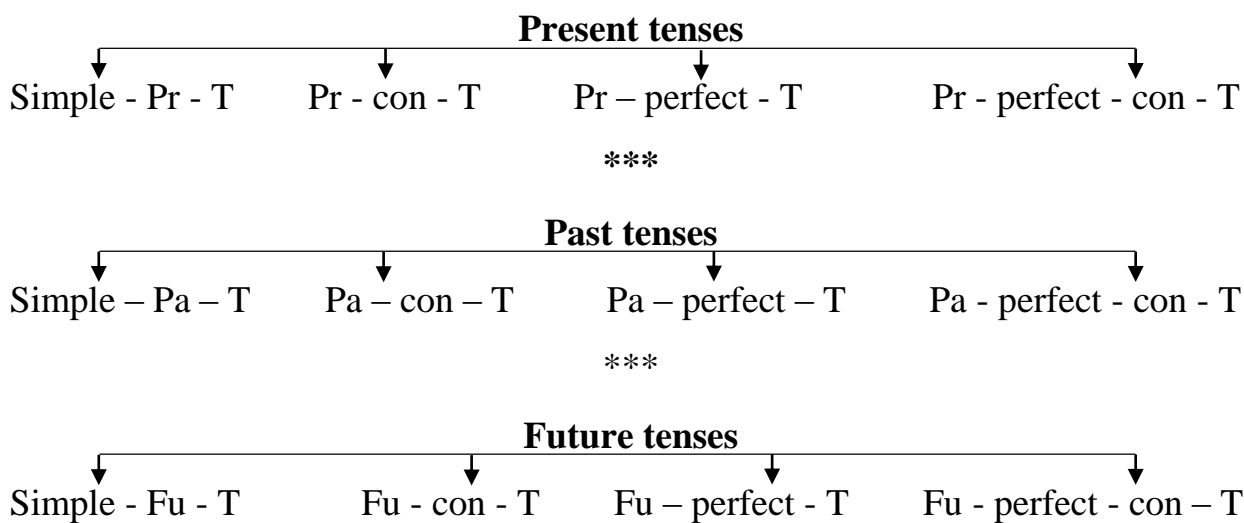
**Present tenses**

Simple - Pr - T    Pr - con - T    Pr – perfect - T    Pr - perfect - con - T

***

**Past tenses**

Simple – Pa – T    Pa – con – T    Pa – perfect – T    Pa - perfect - con - T

***

**Future tenses**

Simple - Fu - T    Fu - con - T    Fu – perfect - T    Fu - perfect - con – T